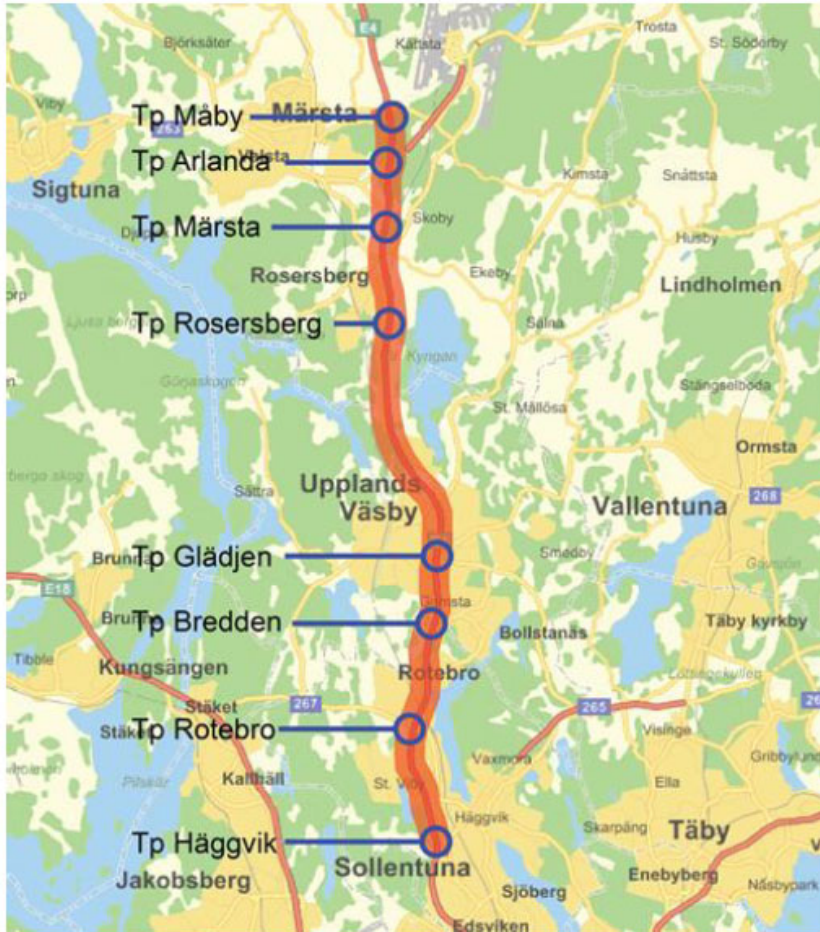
Tp Måby
Tp Arlanda
Tp Märsta
Tp Rosersberg
Tp Glädjen
Tp Bredden
Tp Rotebro
Tp Häggvik

E4
Kättsta
Trosta
St. Söderby
Björksäter
Viby
263
Märsta
Valsta
Sigtuna
Kimsta
Snättsta
Skoby
Husby
Ekeby
Lindholmen
Rosersberg
Salna
Ljuta bergen
Kyrngan
Göksskogen
Stångselboda
St. Mällösa
Ormsta
268
Sättra
Upplands Väsby
Vallentuna
Smedby
Brunna
Brunna
E18
Vallentuna
Tibble
Kungsängen
Bollstanäs
Täby kyrkby
Rotebro
Stäket
267
Stäket
265
Vaxmora
Visinge
Kallhäll
St. Vilby
Ella
Gribbylund
Häggvik
Skarpäng
Täby
Sollentuna
Jakobsberg
Sjöberg
Enebyberg
Näsbypark
Edsviken